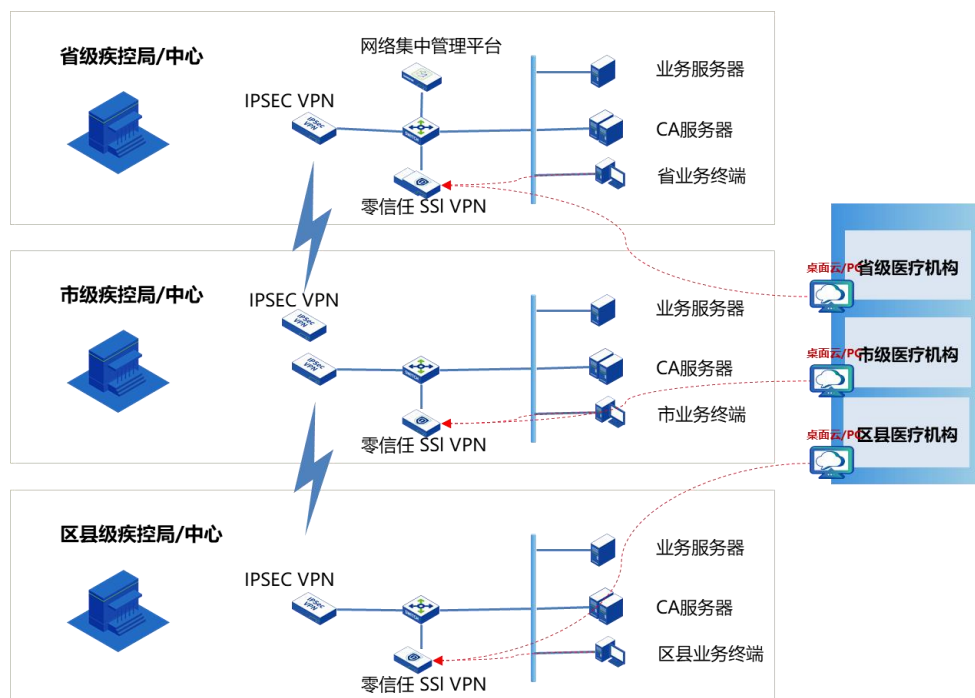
省级疾控局/中心

网络集中管理平台

IPSEC VPN

业务服务器

CA服务器

省业务终端

零信任 SSl VPN

市级疾控局/中心

IPSEC VPN

业务服务器

CA服务器

市业务终端

零信任 SSl VPN

区县级疾控局/中心

IPSEC VPN

业务服务器

CA服务器

区县业务终端

零信任 SSl VPN

桌面云/PC 省级医疗机构

桌面云/PC 市级医疗机构

桌面云/PC 区县医疗机构